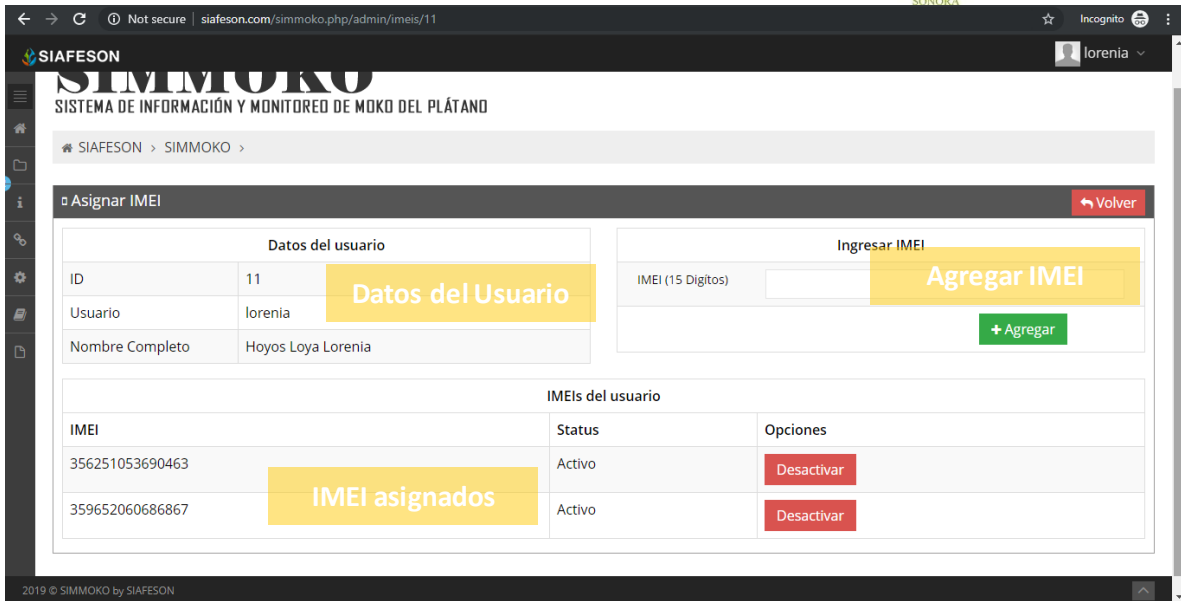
Not secure | siafeson.com/simmoko.php/admin/imeis/11

Incognito

SIAFESON

lorenia

SIMMOKO
SISTEMA DE INFORMACIÓN Y MONITOREO DE MOKO DEL PLÁTANO

SIAFESON › SIMMOKO ›

Asignar IMEI

Volver

| Datos del usuario | |
|---|---|
| ID | 11 |
| Usuario | lorenia |
| Nombre Completo | Hoyos Loya Lorenia |

Datos del Usuario

Ingresar IMEI

IMEI (15 Digitos)

Agregar IMEI

+ Agregar

IMEIs del usuario

| IMEI | Status | Opciones |
|---|---|---|
| 356251053690463 | Activo | Desactivar |
| 359652060686867 | Activo | Desactivar |

IMEI asignados

2019 © SIMMOKO by SIAFESON